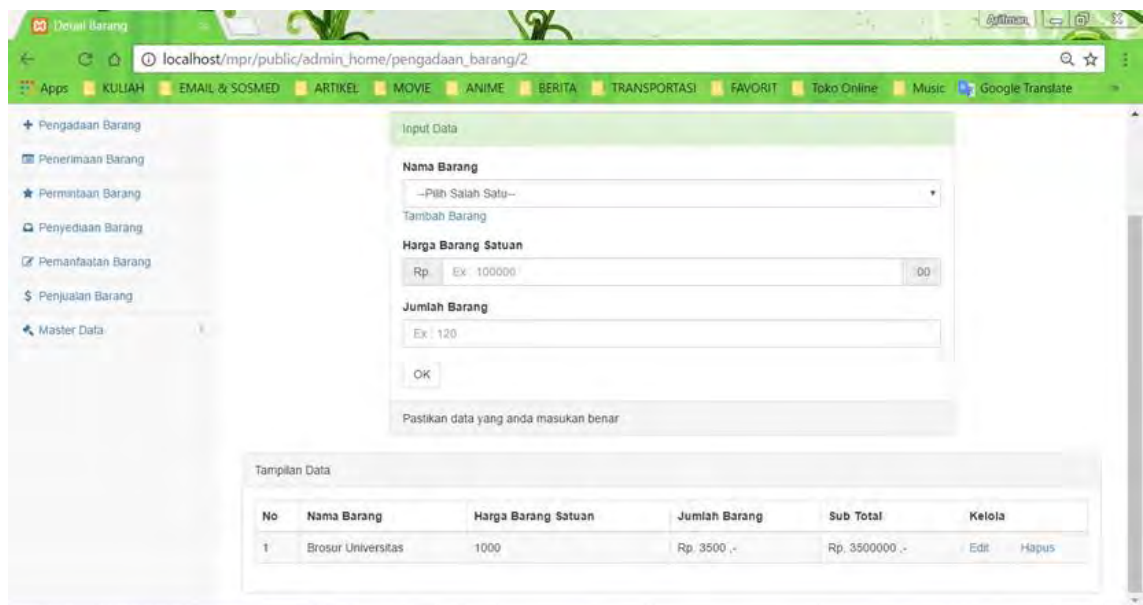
Detail Barang

localhost/mpr/public/admin_home/pengadaan_barang/2

Apps KULIAH EMAIL & SOSMED ARTIKEL MOVIE ANIME BERITA TRANSPORTASI FAVORIT Toko Online Music Google Translate

+ Pengadaan Barang
Penerimaan Barang
Permintaan Barang
Penyediaan Barang
Pemanfaatan Barang
$ Penjualan Barang
Master Data

Input Data

Nama Barang
--Pilih Salah Satu--
Tambah Barang

Harga Barang Satuan
Rp. Ex: 100000 00

Jumlah Barang
Ex: 120

OK

Pastikan data yang anda masukan benar

Tampilan Data

| No | Nama Barang | Harga Barang Satuan | Jumlah Barang | Sub Total | Kelola |
|---|---|---|---|---|---|
| 1 | Brosur Universitas | 1000 | Rp. 3500 ,- | Rp. 3500000 ,- | Edit Hapus |